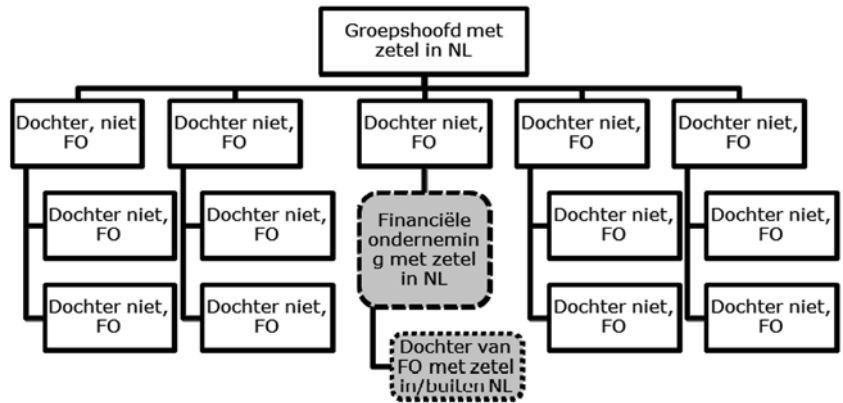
Groepshoofd met zetel in NL

Dochter, niet FO

Dochter niet, FO

Dochter niet, FO

Dochter niet, FO

Dochter niet, FO

Dochter niet, FO

Dochter niet, FO

Financiële onderneming met zetel in NL

Dochter niet, FO

Dochter niet, FO

Dochter niet, FO

Dochter niet, FO

Dochter van FO met zetel in/buiten NL

Dochter niet, FO

Dochter niet, FO